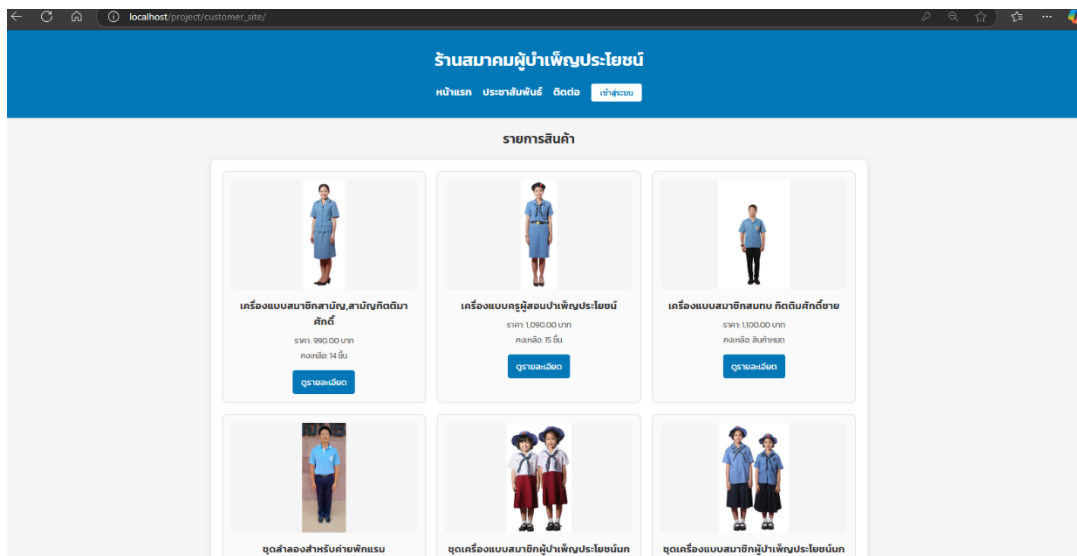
localhost/project/customer_site/

ร้านสมาคมผู้บำเพ็ญประโยชน์

หน้าแรก ประชาสัมพันธ์ ติดต่อ เข้าสู่ระบบ

รายการสินค้า

เครื่องแบบสมาชิกสามัญ,สามัญกิตติมาศักดิ์

ราคา: 990.00 บาท

คงเหลือ: 14 ชิ้น

ดูรายละเอียด

เครื่องแบบครูผู้สอนบำเพ็ญประโยชน์

ราคา: 1,090.00 บาท

คงเหลือ: 15 ชิ้น

ดูรายละเอียด

เครื่องแบบสมาชิกสมทบ กิตติมศักดิ์ชาย

ราคา: 1,100.00 บาท

คงเหลือ: สินค้าหมด

ดูรายละเอียด

ชุดลำลองสำหรับค่ายพักแรม

ชุดเครื่องแบบสมาชิกผู้บำเพ็ญประโยชน์ก

ชุดเครื่องแบบสมาชิกผู้บำเพ็ญประโยชน์ก